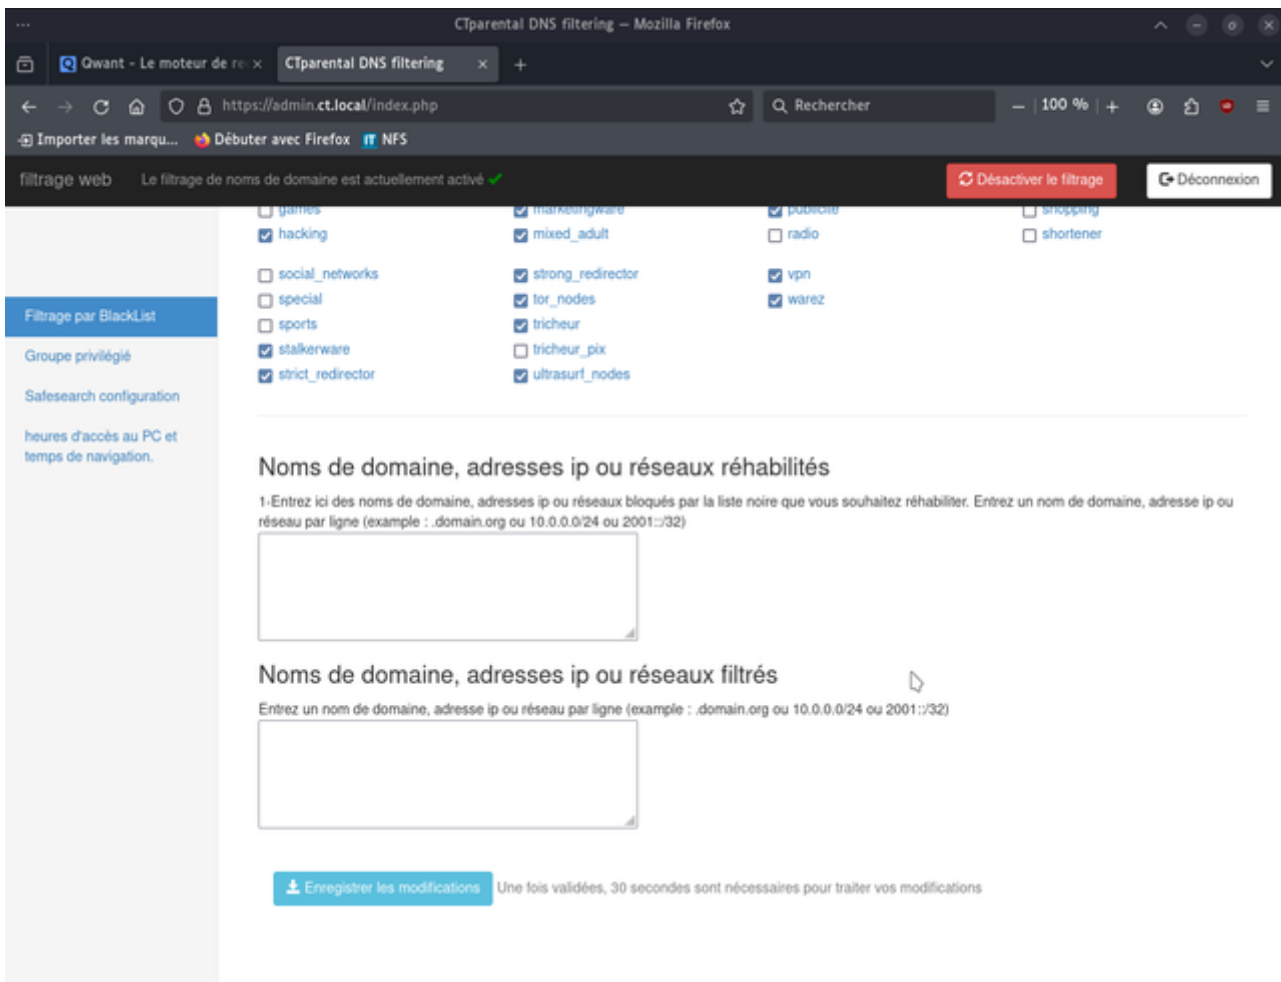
CTparental DNS filtering — Mozilla Firefox

Qwant - Le moteur de re ×
CTparental DNS filtering ×
+

https://admin.ct.local/index.php
Rechercher
100 %

Importer les marqu...
Débuter avec Firefox
NFS

filtrage web
Le filtrage de noms de domaine est actuellement activé ✔
Désactiver le filtrage
Déconnexion

Filtrage par BlackList
Groupe privilégié
Safesearch configuration
heures d'accès au PC et temps de navigation.

games
hacking
social_networks
special
sports
stalkerware
strict_redirector

marketingware
mixed_adult
strong_redirector
tor_nodes
tricheur
tricheur_pix
ultrasurf_nodes

publicite
radio
vpn
warez

shopping
shortener

Noms de domaine, adresses ip ou réseaux réhabilités

1-Entrez ici des noms de domaine, adresses ip ou réseaux bloqués par la liste noire que vous souhaitez réhabiliter. Entrez un nom de domaine, adresse ip ou réseau par ligne (example : .domain.org ou 10.0.0.0/24 ou 2001::/32)

Noms de domaine, adresses ip ou réseaux filtrés

Entrez un nom de domaine, adresse ip ou réseau par ligne (example : .domain.org ou 10.0.0.0/24 ou 2001::/32)

Enregistrer les modifications
Une fois validées, 30 secondes sont nécessaires pour traiter vos modifications